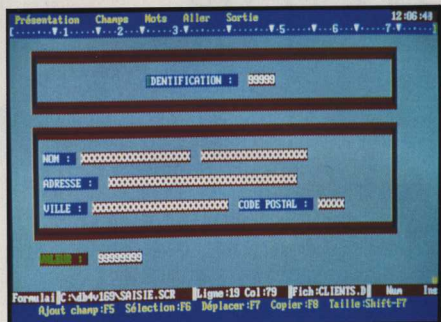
Présentation Champs Mots Aller Sortie 12:06:48
[·····▼·1·····▼·····2·····▼·····3·····▼·····4·····▼·····5·····▼·····6·····▼·····7·····▼·····

DENTIFICATION : 99999

NOM : XXXXXXXXXXXXXXXXXXXX XXXXXXXXXXXXXXXXXXXX

ADRESSE : XXXXXXXXXXXXXXXXXXXXXXXXXXXXXXXXXXXXXX

VILLE : XXXXXXXXXXXXXXXXXXXXXXXX CODE POSTAL : XXXXX

VALEUR : 99999999

Formulai C:\db4v169\SAISIE.SCR Ligne:19 Col:79 Fich:CLIENTS.D Num Ins
Ajout champ:F5 Sélection:F6 Déplacer:F7 Copier:F8 Taille:Shift-F7